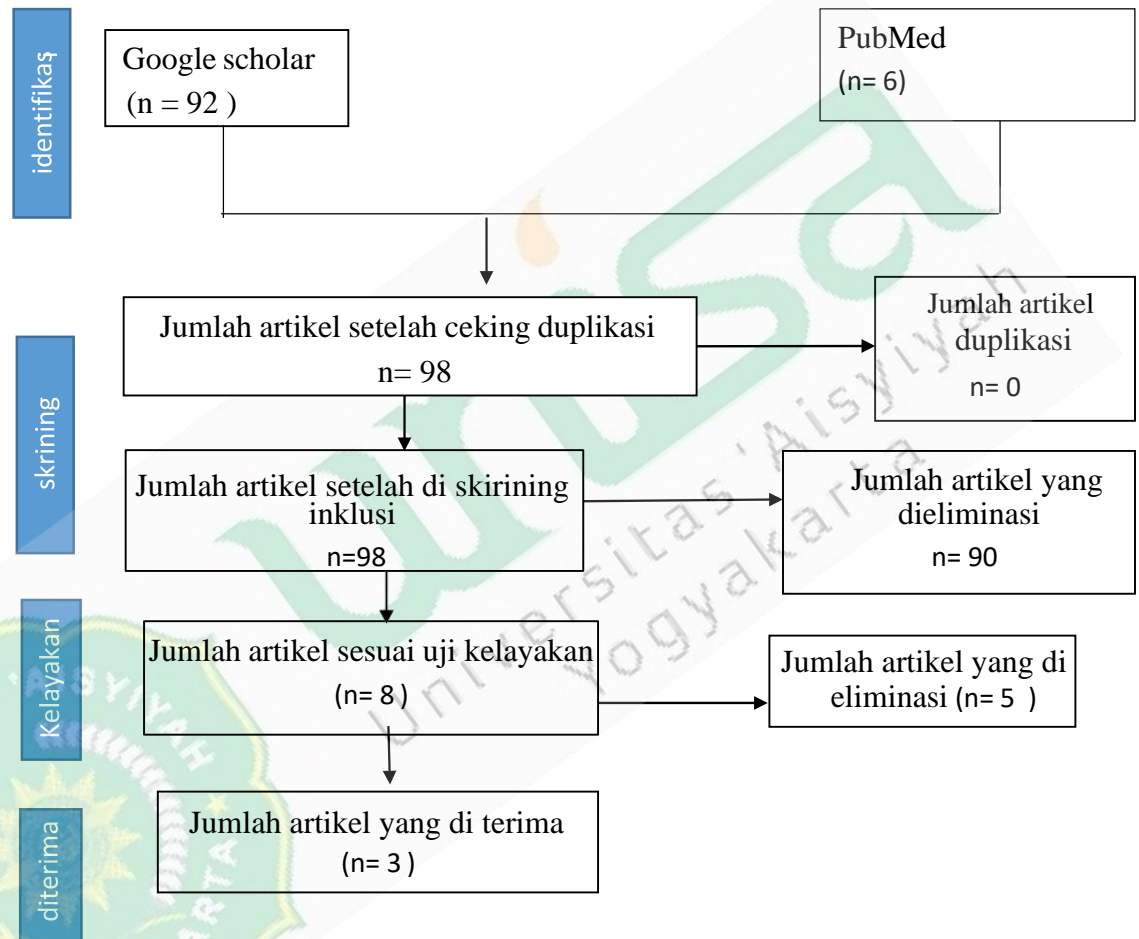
identifikas

Google scholar
(n = 92 )

PubMed
(n= 6)

skrining

Jumlah artikel setelah ceking duplikasi
n= 98

Jumlah artikel duplikasi
n= 0

Jumlah artikel setelah di skirining inklusi
n=98

Jumlah artikel yang dieliminasi
n= 90

Kelayakan

Jumlah artikel sesuai uji kelayakan
(n= 8 )

Jumlah artikel yang di eliminasi (n= 5 )

diterima

Jumlah artikel yang di terima
(n= 3 )

Universitas 'Aisyiyah Yogyakarta